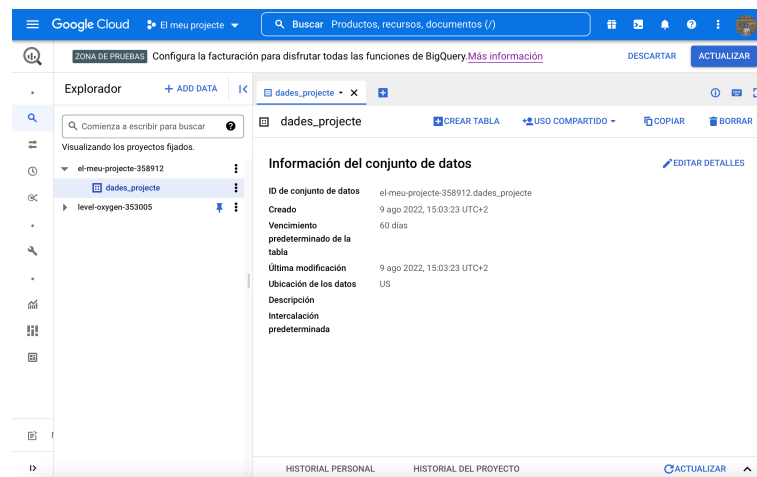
Google Cloud  El meu projecte

Buscar  Productos, recursos, documentos (/)

ZONA DE PRUEBAS  Configura la facturación para disfrutar todas las funciones de BigQuery. Más información

DESCARTAR  ACTUALIZAR

Explorador  + ADD DATA

Comienza a escribir para buscar

Visualizando los proyectos fijados.

el-meu-projecte-358912

dades_projecte

level-oxygen-353005

dades_projecte

dades_projecte

CREAR TABLA  USO COMPARTIDO  COPIAR  BORRAR

Información del conjunto de datos

EDITAR DETALLES

| | |
|---|---|
| ID de conjunto de datos | el-meu-projecte-358912.dades_projecte |
| Creado | 9 ago 2022, 15:03:23 UTC+2 |
| Vencimiento predeterminado de la tabla | 60 días |
| Última modificación | 9 ago 2022, 15:03:23 UTC+2 |
| Ubicación de los datos | US |
| Descripción | |
| Intercalación predeterminada | |

HISTORIAL PERSONAL  HISTORIAL DEL PROYECTO  ACTUALIZAR